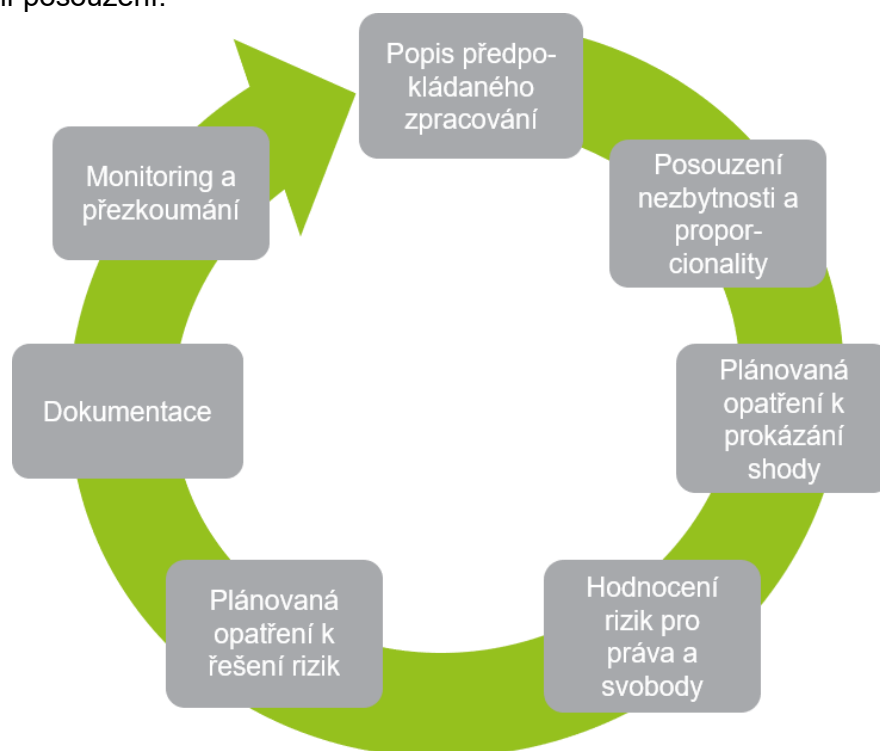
í posouzení:

Popis předpokládaného zpracování

Posouzení nezbytnosti a proporcionality

Plánovaná opatření k prokázání shody

Hodnocení rizik pro práva a svobody

Plánovaná opatření k řešení rizik

Dokumentace

Monitoring a přezkoumání